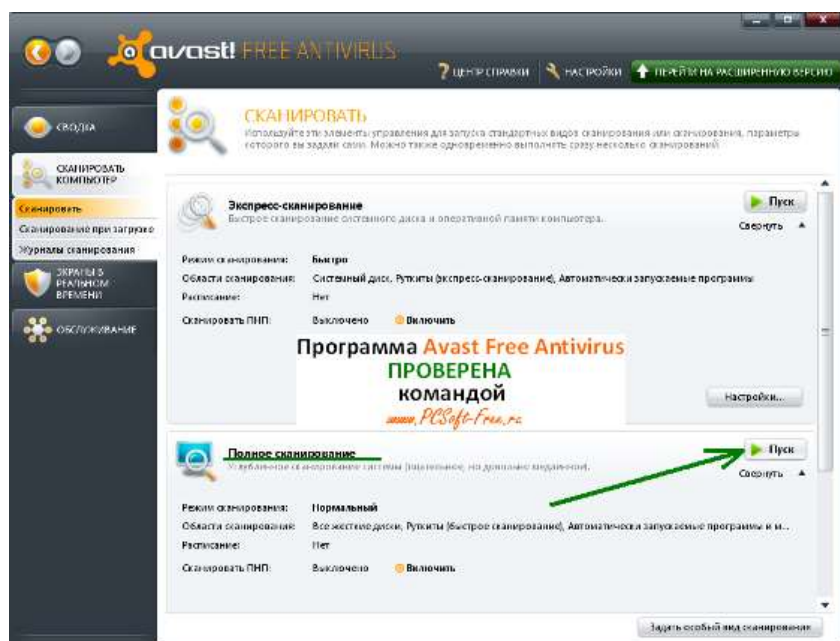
avast! FREE ANTIVIRUS

? ЦЕНТР СПРАВКИ   НАСТРОЙКИ   ПЕРЕЙТИ НА РАСШИРЕННУЮ ВЕРСИЮ

СВОДКА

СКАНИРОВАТЬ КОМПЬЮТЕР

Сканировать
Сканирование при загрузке
Журналы сканирования

ЭКРАНЫ В РЕАЛЬНОМ ВРЕМЕНИ

ОБСЛУЖИВАНИЕ

СКАНИРОВАТЬ
Используйте эти элементы управления для запуска стандартных видов сканирования или сканирования, параметры которого вы задали сами. Можно также одновременно выполнять сразу несколько сканирований.

Экспресс-сканирование
Быстрое сканирование системного диска и оперативной памяти компьютера.

Пуск
Свернуть

Режим сканирования: Быстро
Области сканирования: Системный диск, Руткиты (экспресс-сканирование), Автоматически запускаемые программы
Расписание: Нет
Сканировать ПНП: Выключено   Включить

Программа Avast Free Antivirus
ПРОВЕРЕНА
командой
www.PCSoft-Free.ru

Настройки...

Полное сканирование
Углубленное сканирование системы (тщательное, но довольно медленное).

Пуск
Свернуть

Режим сканирования: Нормальный
Области сканирования: Все жесткие диски, Руткиты (быстрое сканирование), Автоматически запускаемые программы и м...
Расписание: Нет
Сканировать ПНП: Выключено   Включить

Задать особый вид сканирования